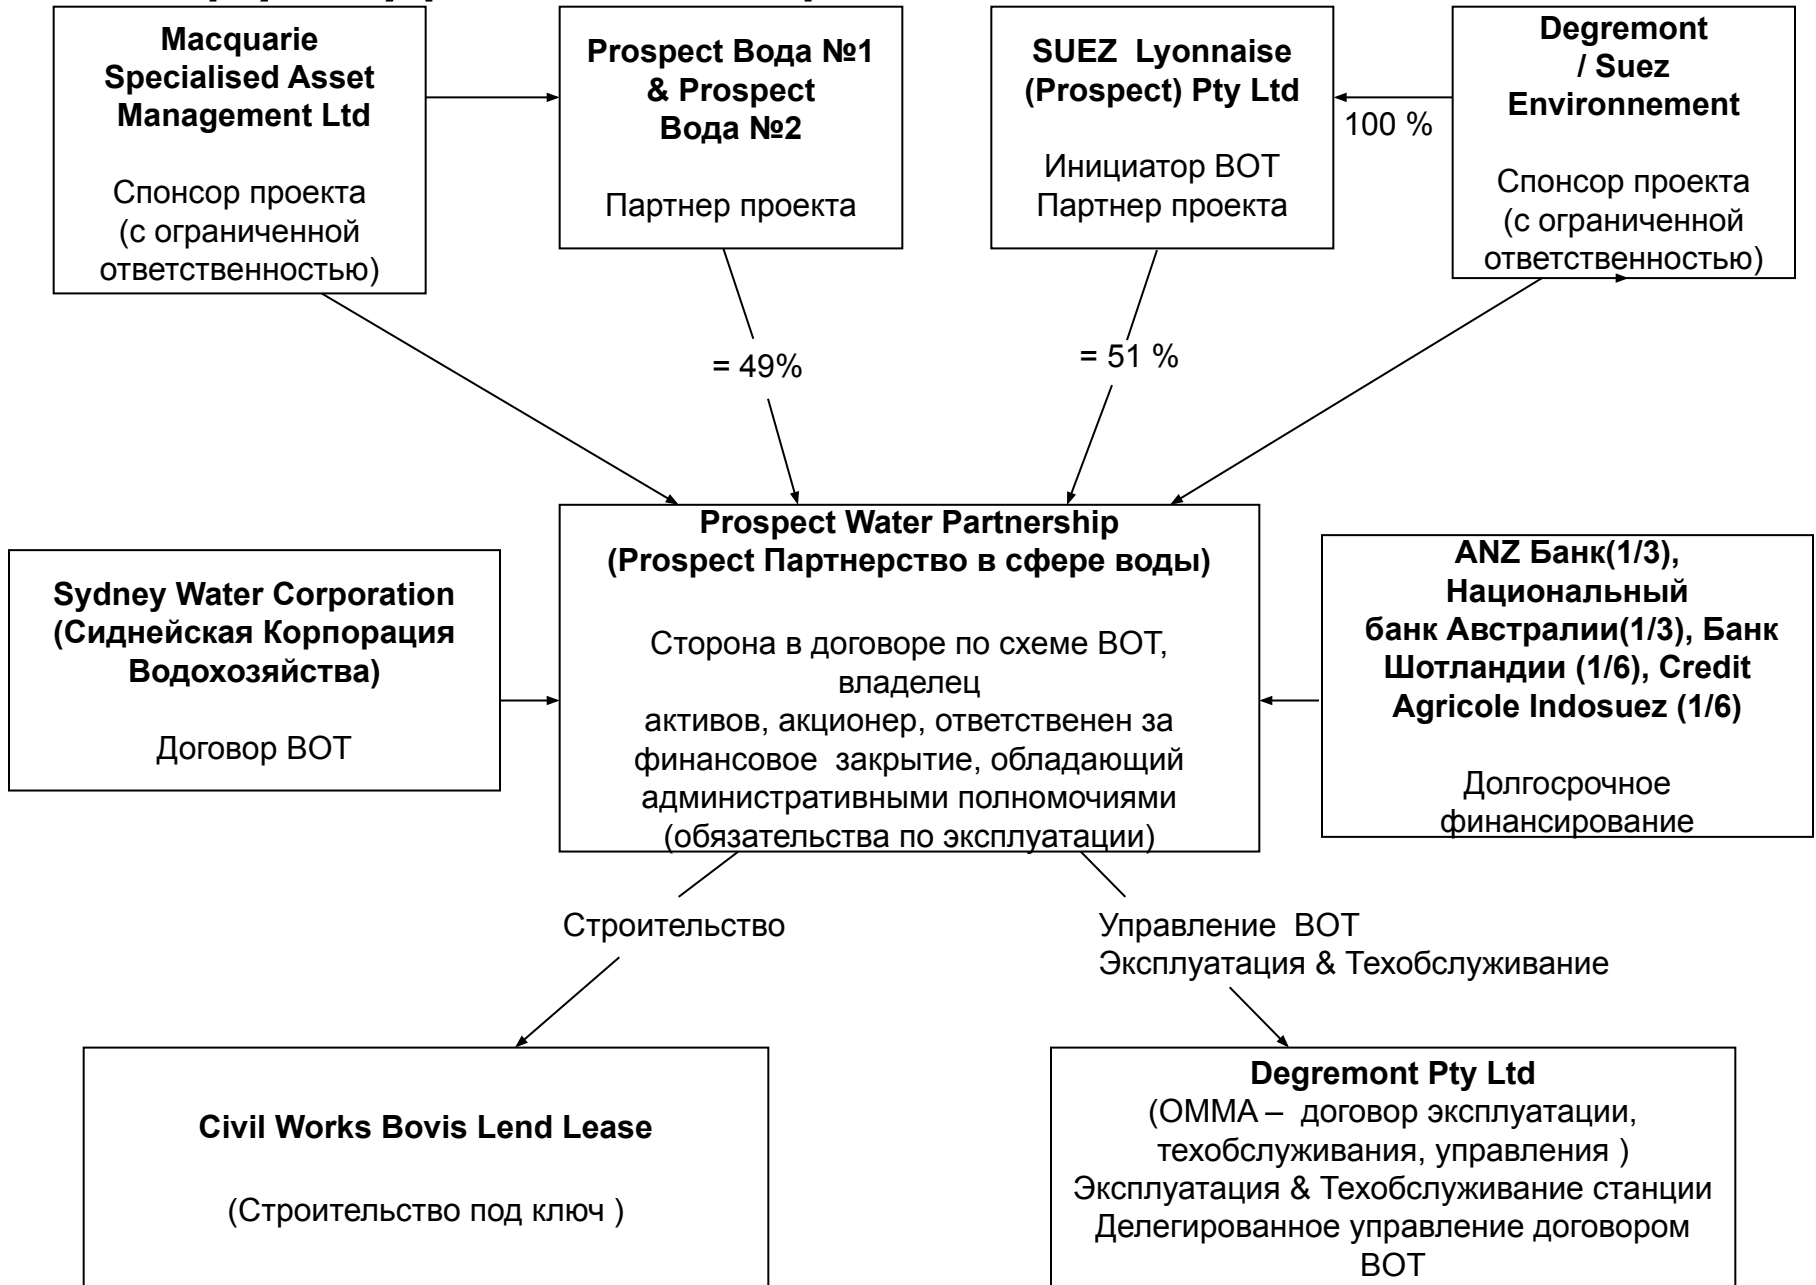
Macquarie Specialised Asset Management Ltd

Спонсор проекта (с ограниченной ответственностью)

Prospect Вода №1 & Prospect Вода №2

Партнер проекта

SUEZ Lyonnaise (Prospect) Pty Ltd

Инициатор BOT Партнер проекта

100 %

Degremont / Suez Environnement

Спонсор проекта (с ограниченной ответственностью)

= 49%

= 51 %

Sydney Water Corporation (Сиднейская Корпорация Водохозяйства)

Договор BOT

Prospect Water Partnership (Prospect Партнерство в сфере воды)

Сторона в договоре по схеме BOT, владелец активов, акционер, ответственен за финансовое закрытие, обладающий административными полномочиями (обязательства по эксплуатации)

ANZ Банк(1/3), Национальный банк Австралии(1/3), Банк Шотландии (1/6), Credit Agricole Indosuez (1/6)

Долгосрочное финансирование

Строительство

Управление BOT Эксплуатация & Техобслуживание

Civil Works Bovis Lend Lease

(Строительство под ключ )

Degremont Pty Ltd
(OMMA – договор эксплуатации, техобслуживания, управления )
Эксплуатация & Техобслуживание станции
Делегированное управление договором BOT